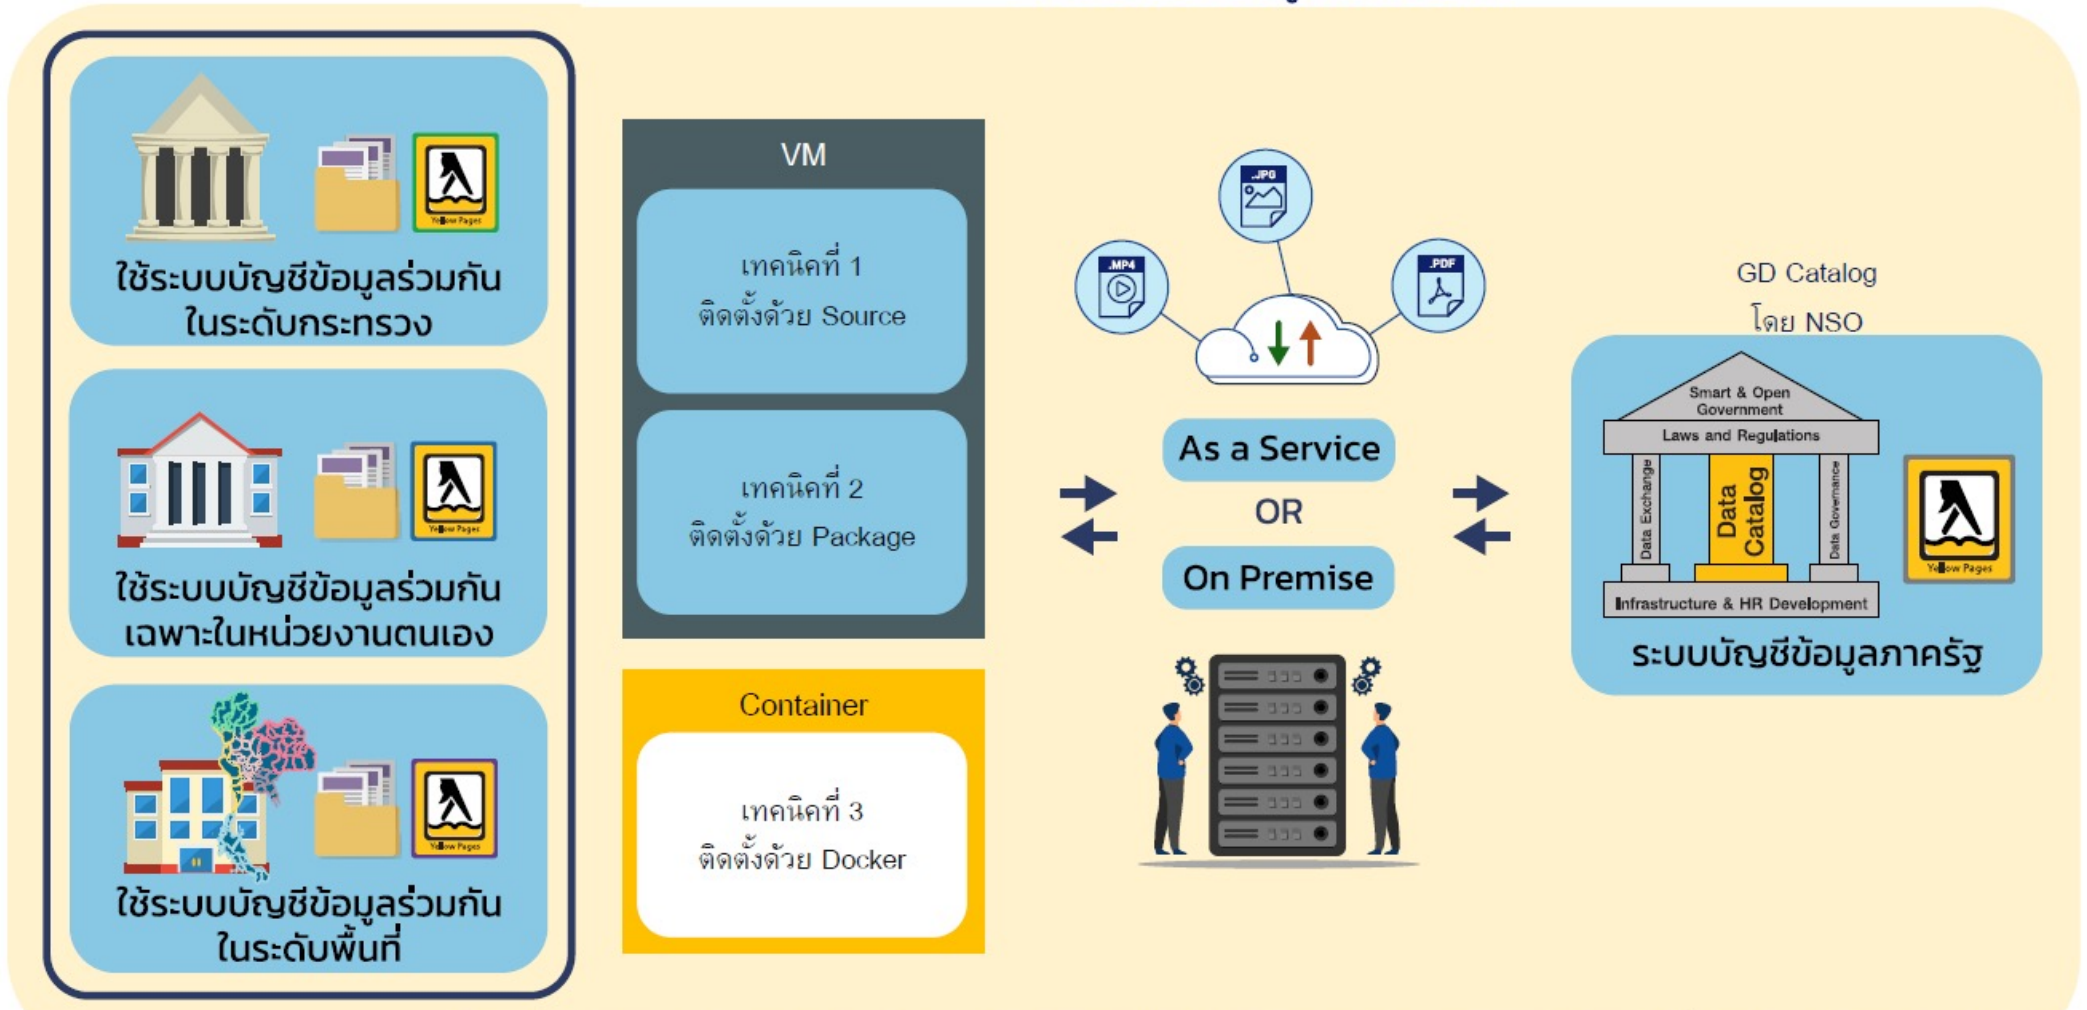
Yellow Pages

ใช้ระบบบัญชีข้อมูลร่วมกัน ในระดับกระทรวง

Yellow Pages

ใช้ระบบบัญชีข้อมูลร่วมกัน เฉพาะในหน่วยงานตนเอง

Yellow Pages

ใช้ระบบบัญชีข้อมูลร่วมกัน ในระดับพื้นที่

VM

เทคนิคที่ 1
ติดตั้งด้วย Source

เทคนิคที่ 2
ติดตั้งด้วย Package

Container

เทคนิคที่ 3
ติดตั้งด้วย Docker

.JPG

.MP4

.PDF

As a Service

OR

On Premise

GD Catalog
โดย NSO

Smart & Open Government

Laws and Regulations

Data Exchange

Data Catalog

Data Governance

Infrastructure & HR Development

Yellow Pages

ระบบบัญชีข้อมูลภาครัฐ